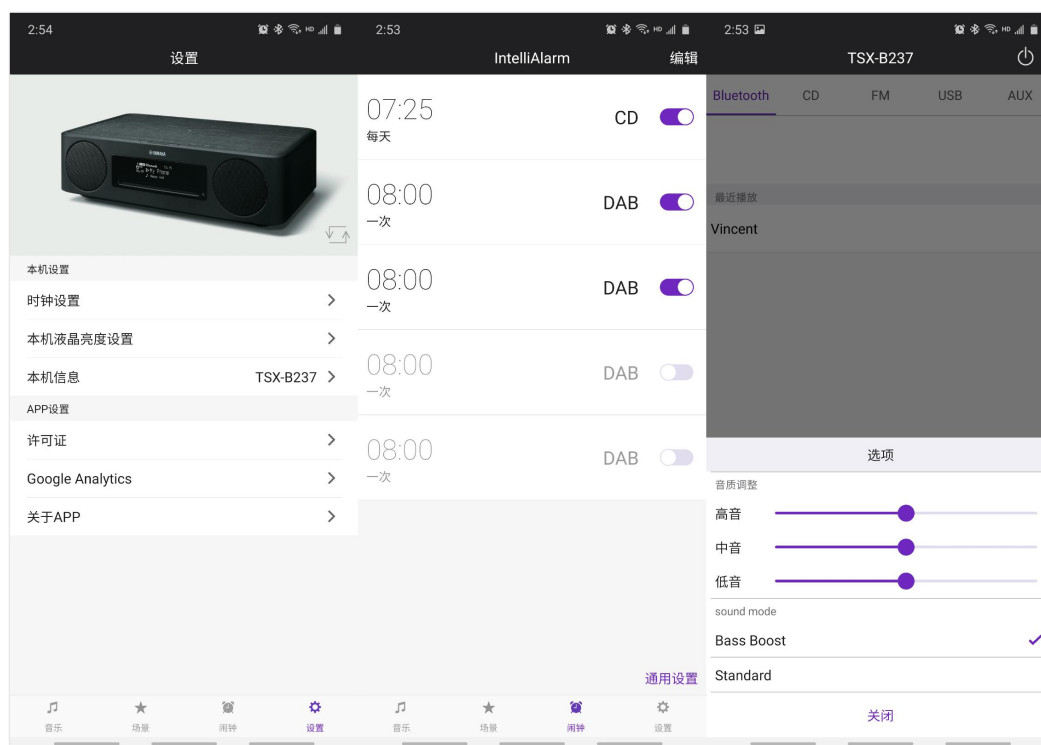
2:54

设置

YAMAHA

本机设置

时钟设置 >

本机液晶亮度设置 >

本机信息 TSX-B237 >

APP设置

许可证 >

Google Analytics >

关于APP >

音乐 场景 闹钟 设置

2:53

IntelliAlarm 编辑

07:25
每天
CD

08:00
一次
DAB

08:00
一次
DAB

08:00
一次
DAB

08:00
一次
DAB

通用设置

音乐 场景 闹钟 设置

2:53

TSX-B237

Bluetooth CD FM USB AUX

最近播放

Vincent

选项

音质调整

高音

中音

低音

sound mode

Bass Boost

Standard

关闭